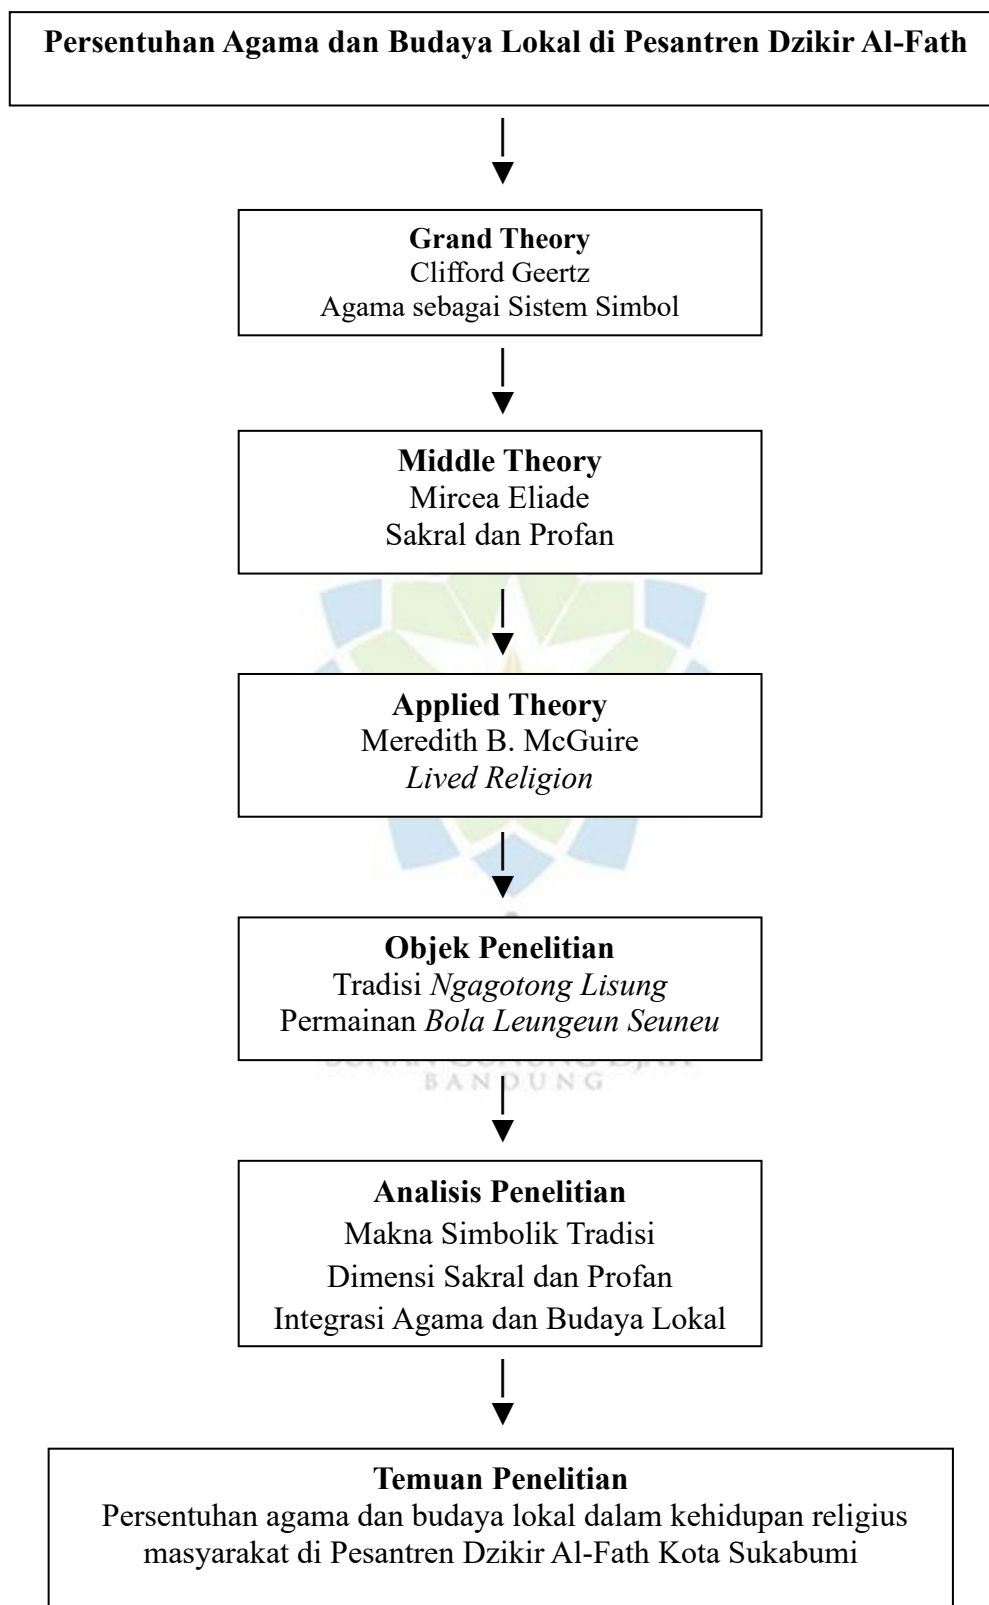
**Persentuhan Agama dan Budaya Lokal di Pesantren Dzikir Al-Fath**

**Grand Theory**
Clifford Geertz
Agama sebagai Sistem Simbol

**Middle Theory**
Mircea Eliade
Sakral dan Profan

**Applied Theory**
Meredith B. McGuire
*Lived Religion*

**Objek Penelitian**
Tradisi *Ngagotong Lisung*
Permainan *Bola Leungeun Seuneu*

BANDUNG

**Analisis Penelitian**
Makna Simbolik Tradisi
Dimensi Sakral dan Profan
Integrasi Agama dan Budaya Lokal

**Temuan Penelitian**
Persentuhan agama dan budaya lokal dalam kehidupan religius masyarakat di Pesantren Dzikir Al-Fath Kota Sukabumi